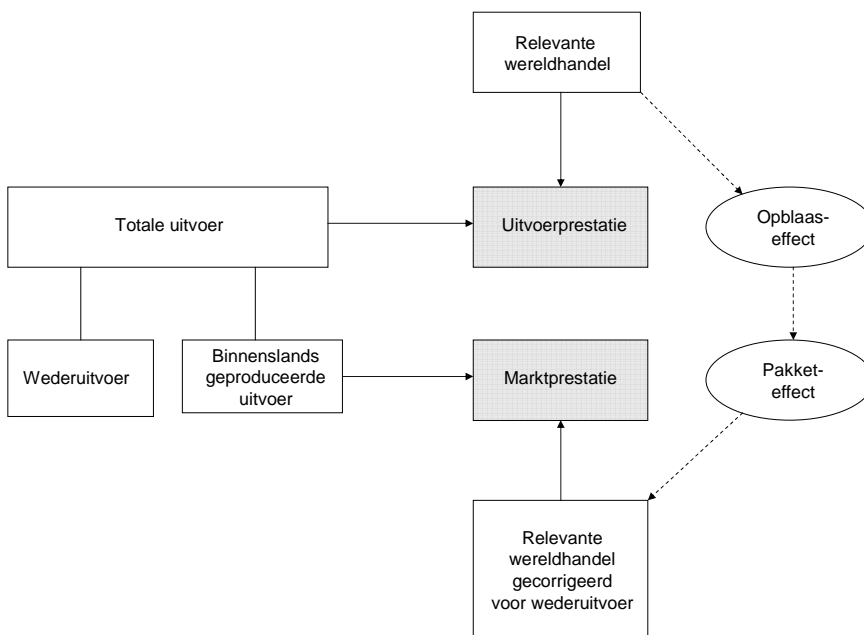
Relevante wereldhandel

Totale uitvoer

Uitvoerprestatie

Opblaaseffect

Wederuitvoer

Binnenslands geproduceerde uitvoer

Marktprestatie

Pakketeffect

Relevante wereldhandel gecorrigeerd voor wederuitvoer